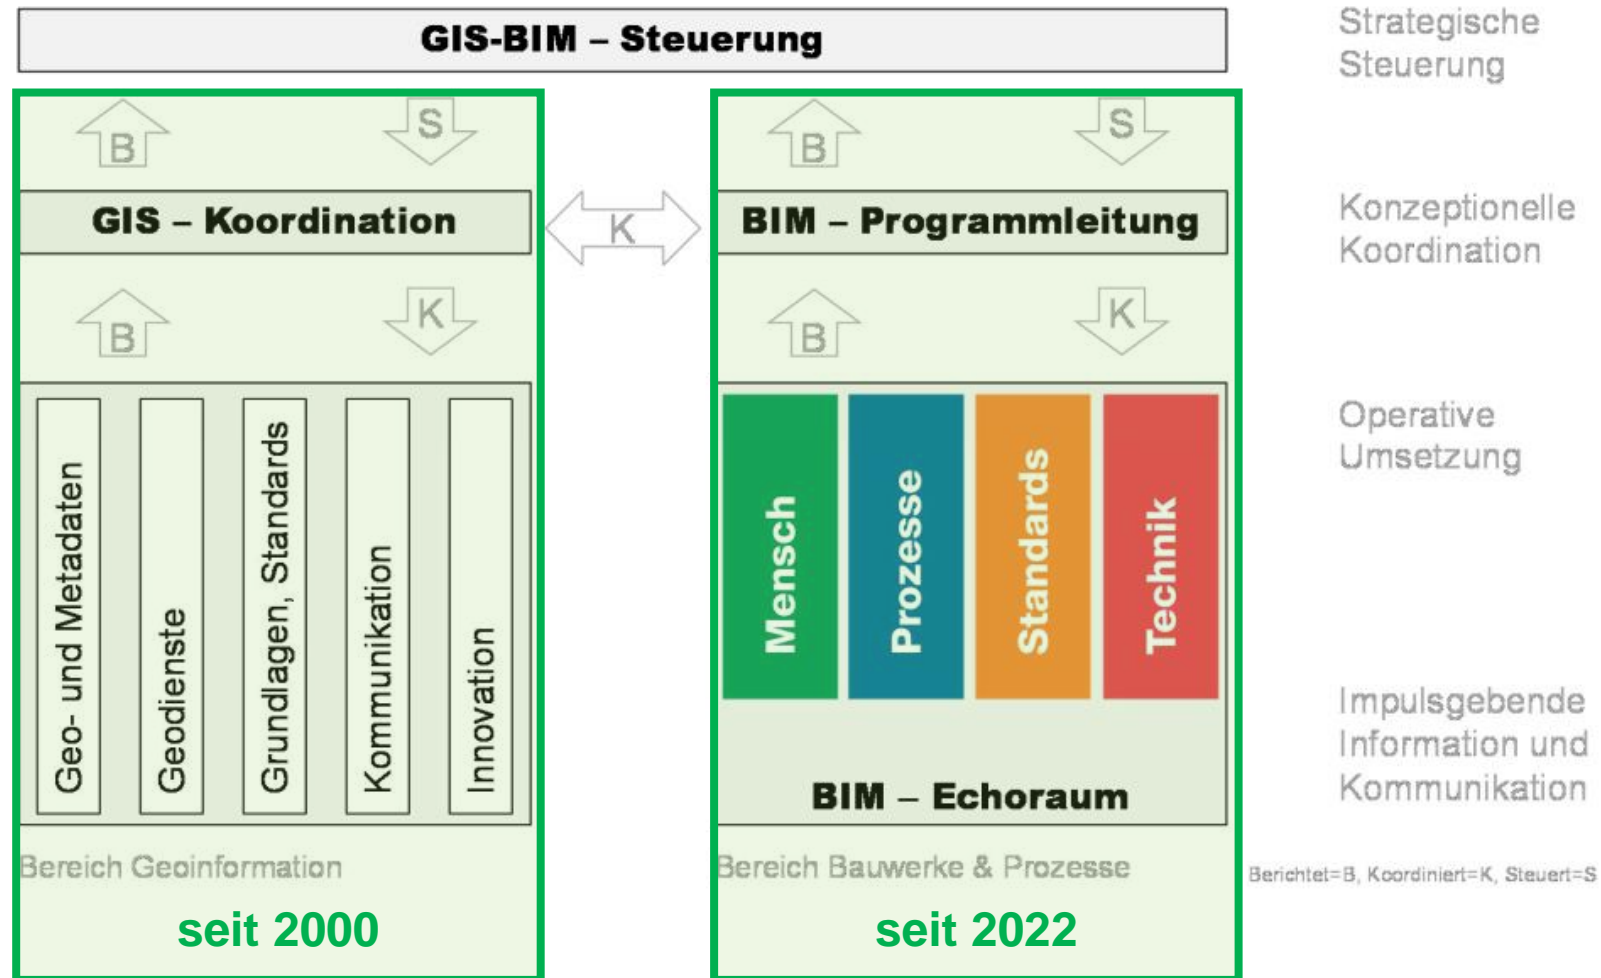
GIS-BIM – Steuerung

Strategische Steuerung

B

S

B

S

GIS – Koordination

K

BIM – Programmleitung

Konzeptionelle Koordination

B

K

B

K

Geo- und Metadaten

Geodienste

Grundlagen, Standards

Kommunikation

Innovation

Mensch

Prozesse

Standards

Technik

Operative Umsetzung

BIM – Echoraum

Impulsgebende Information und Kommunikation

Bereich Geoinformation

seit 2000

Bereich Bauwerke & Prozesse

seit 2022

Berichtet=B, Koordiniert=K, Steuert=S